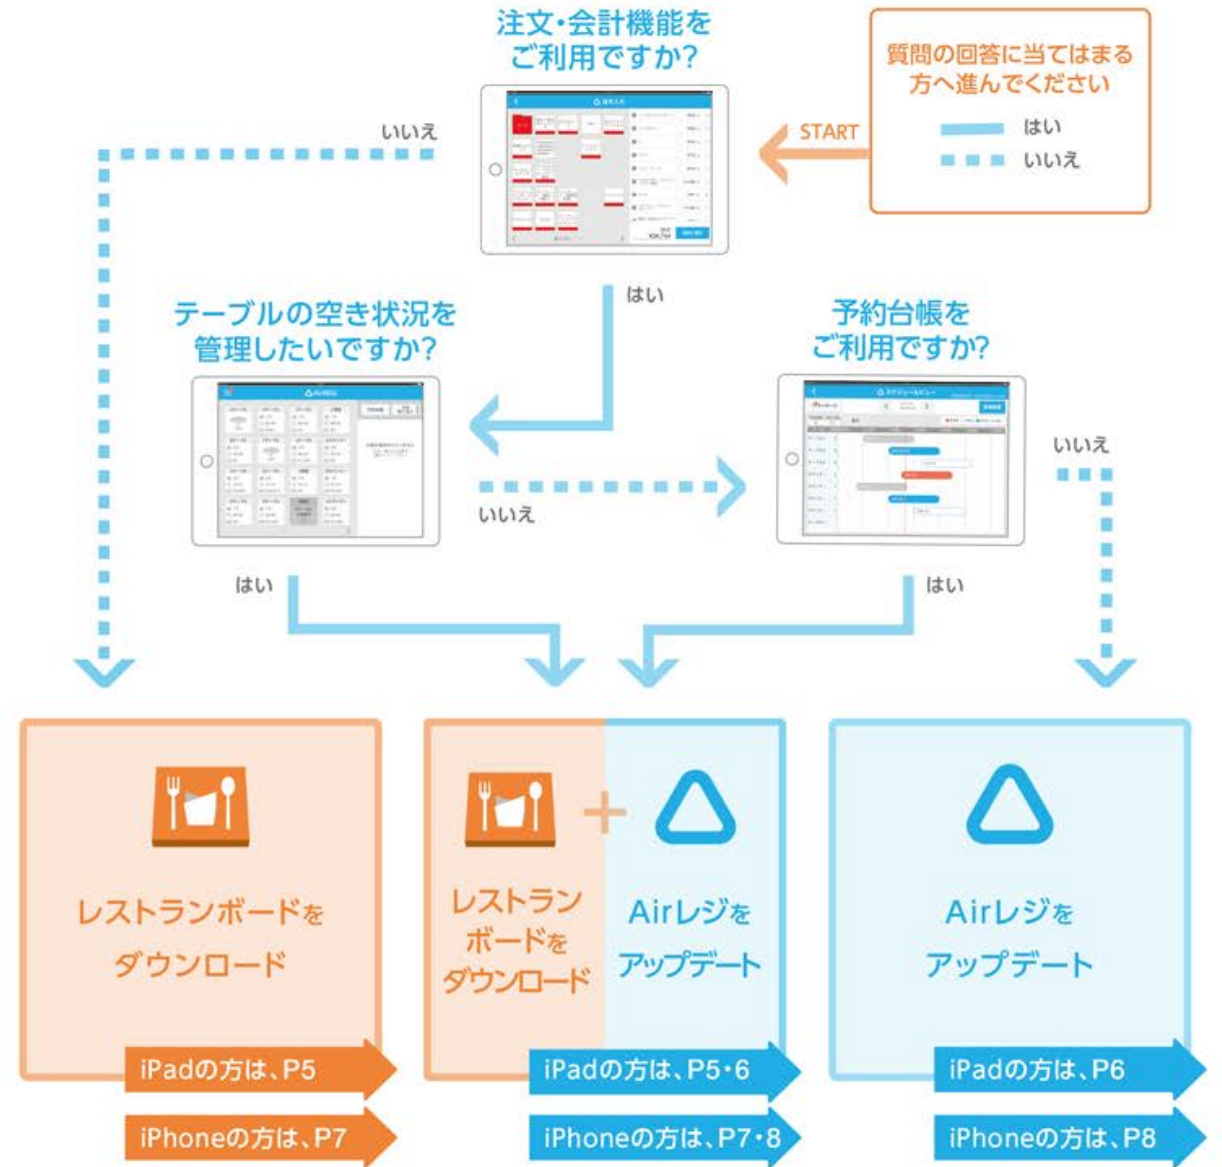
注文・会計機能を
ご利用ですか?

質問の回答に当てはまる
方へ進んでください
はい
いいえ

START

いいえ

はい

テーブルの空き状況を
管理したいですか?

予約台帳を
ご利用ですか?

いいえ

いいえ

はい

はい

レストランボードを
ダウンロード

iPadの方は、P5

iPhoneの方は、P7

レストラン
ボードを
ダウンロード

Airレジを
アップデート

iPadの方は、P5・6

iPhoneの方は、P7・8

Airレジを
アップデート

iPadの方は、P6

iPhoneの方は、P8